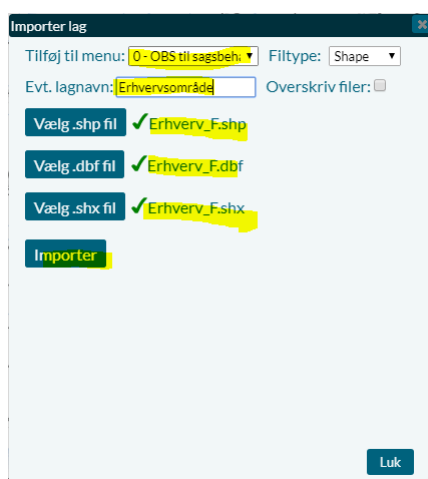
Importer lag

Tilføj til menu: 0 - OBS til sagsbeh. Filtype: Shape

Evt. lagnavn: Erhvervsområde Overskriv filer:

Vælg .shp fil ✓Erhverv_F.shp

Vælg .dbf fil ✓Erhverv_F.dbf

Vælg .shx fil ✓Erhverv_F.shx

Importer

Luk